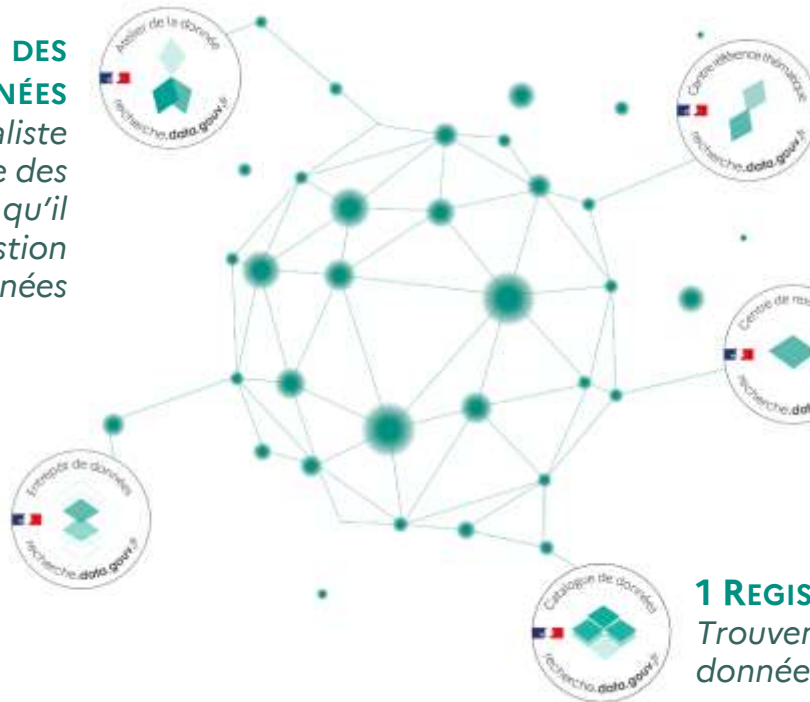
DES
NÉES
aliste
e des
qu'il
stion
nées

Atelier de la donnée
recherche.data.gouv.fr

Centre référence thématique
recherche.data.gouv.fr

Centre de res
recherche.dat

Entrepôt de données
recherche.data.gouv.fr

Catalogue de données
recherche.data.gouv.fr

1 REGIS
Trouver
donnée